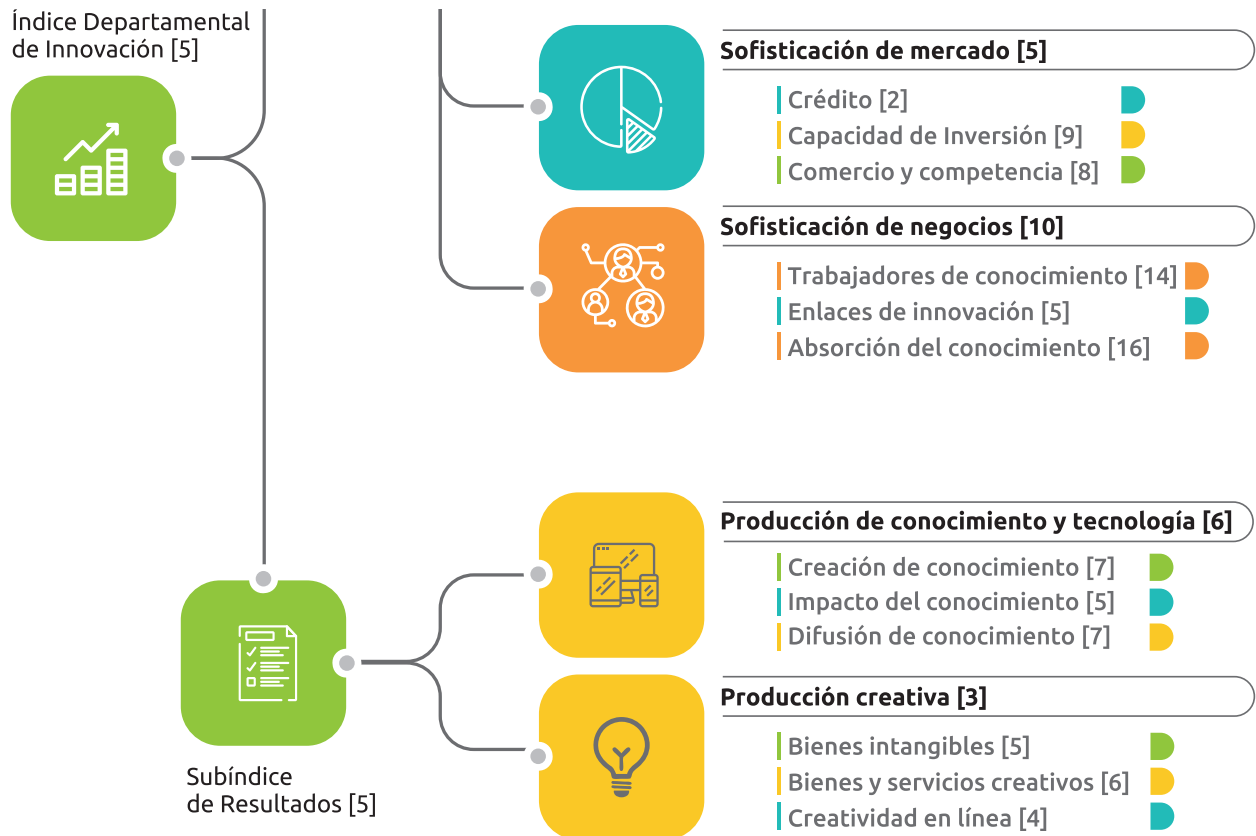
Índice Departamental de Innovación [5]

Sofisticación de mercado [5]

Crédito [2]

Capacidad de Inversión [9]

Comercio y competencia [8]

Sofisticación de negocios [10]

Trabajadores de conocimiento [14]

Enlaces de innovación [5]

Absorción del conocimiento [16]

Producción de conocimiento y tecnología [6]

Creación de conocimiento [7]

Impacto del conocimiento [5]

Difusión de conocimiento [7]

Producción creativa [3]

Bienes intangibles [5]

Bienes y servicios creativos [6]

Creatividad en línea [4]

Subíndice de Resultados [5]